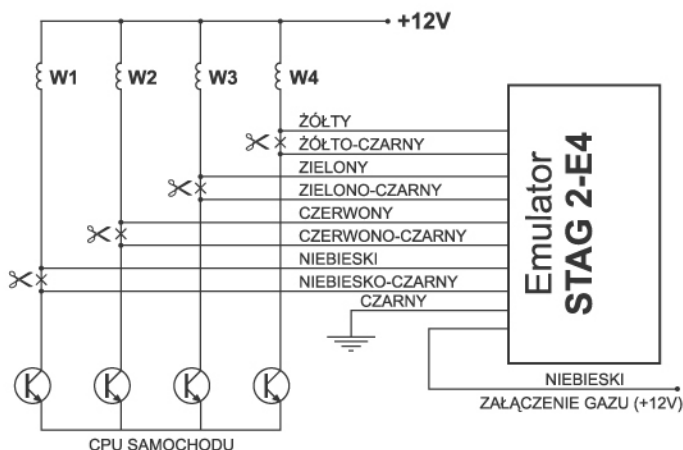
+12V

W1

W2

W3

W4

ŻÓŁTY

ŻÓŁTO-CZARNY

ZIELONY

ZIELONO-CZARNY

CZERWONY

CZERWONO-CZARNY

NIEBIESKI

NIEBIESKO-CZARNY

CZARNY

Emulator
STAG 2-E4

NIEBIESKI

ZAŁĄCZENIE GAZU (+12V)

CPU SAMOCHODU